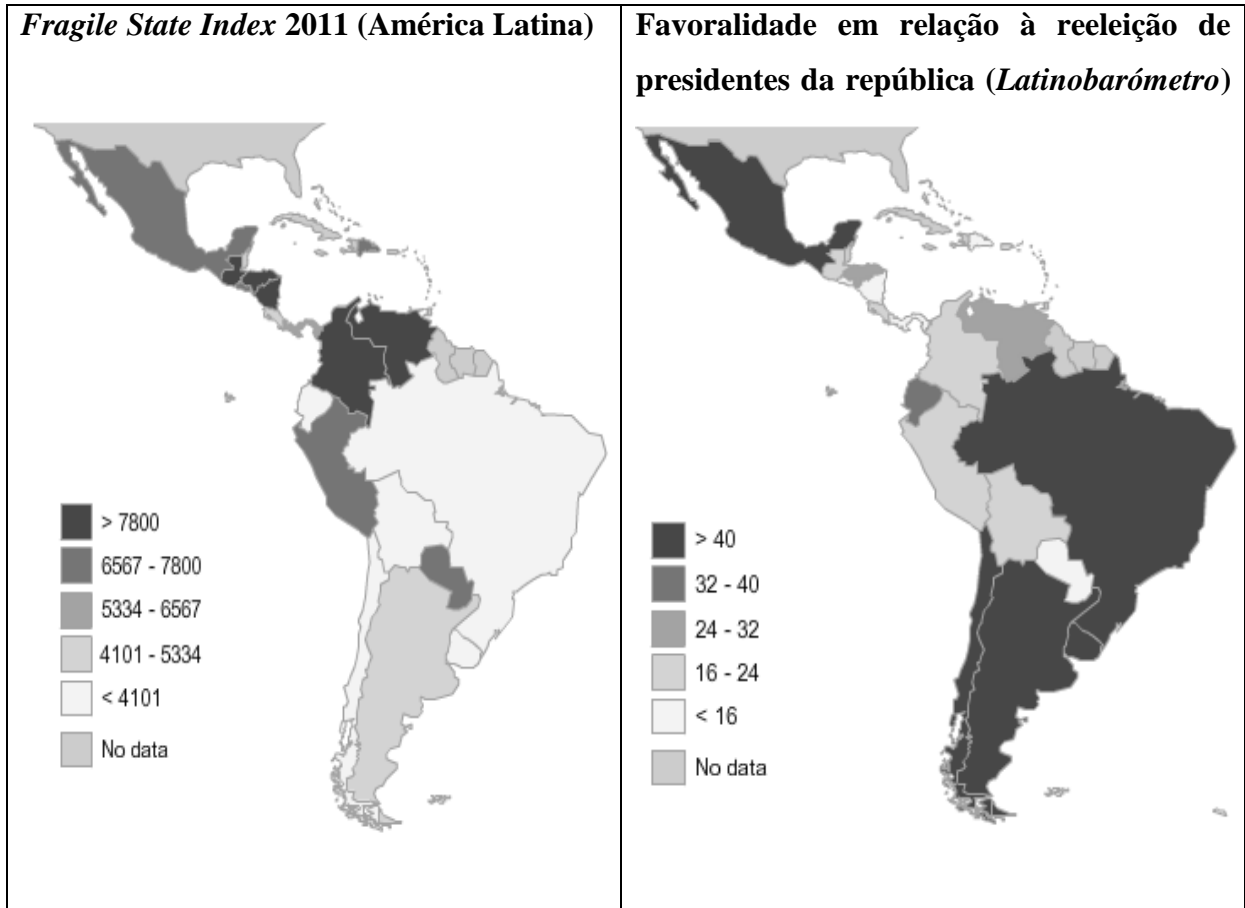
| *Fragile State Index* 2011 (América Latina) | Favoralidade em relação à reeleição de presidentes da república (*Latinobarómetro*) |
|---|---|
| > 7800<br>6567 - 7800<br>5334 - 6567<br>4101 - 5334<br>< 4101<br>No data | > 40<br>32 - 40<br>24 - 32<br>16 - 24<br>< 16<br>No data |